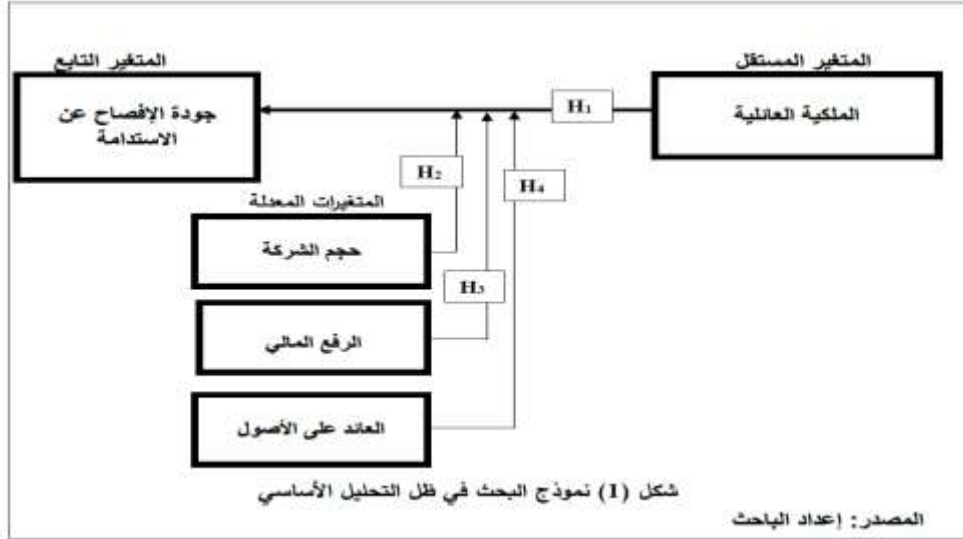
المتغير المستقل

الملكية العائلية

$H_1$

المتغير التابع

جودة الإفصاح عن الاستدامة

$H_2$

$H_4$

المتغيرات المعدلة

حجم الشركة

$H_3$

الرفع المالي

العائد على الأصول

شكل (1) نموذج البحث في ظل التحليل الأساسي

المصدر: إعداد الباحث